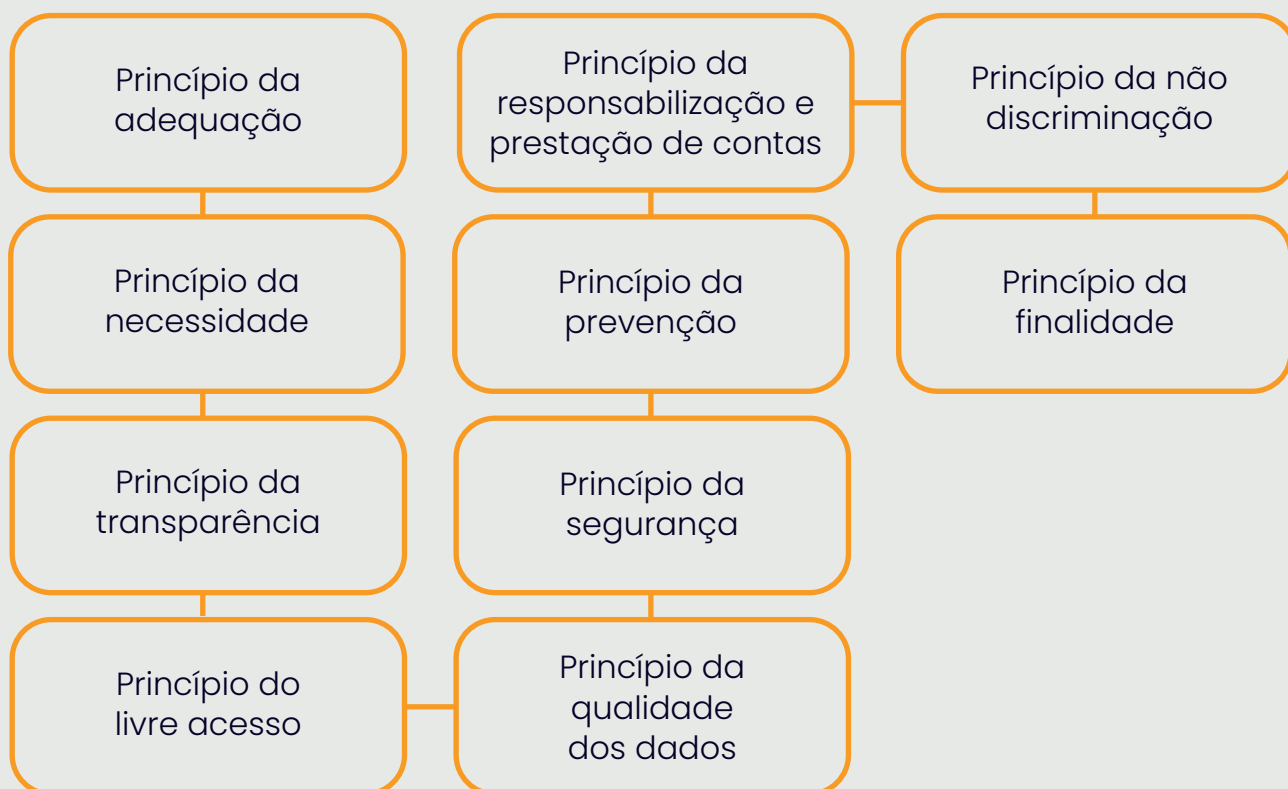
Princípio da adequação

Princípio da necessidade

Princípio da transparência

Princípio do livre acesso

Princípio da qualidade dos dados

Princípio da segurança

Princípio da prevenção

Princípio da responsabilização e prestação de contas

Princípio da não discriminação

Princípio da finalidade